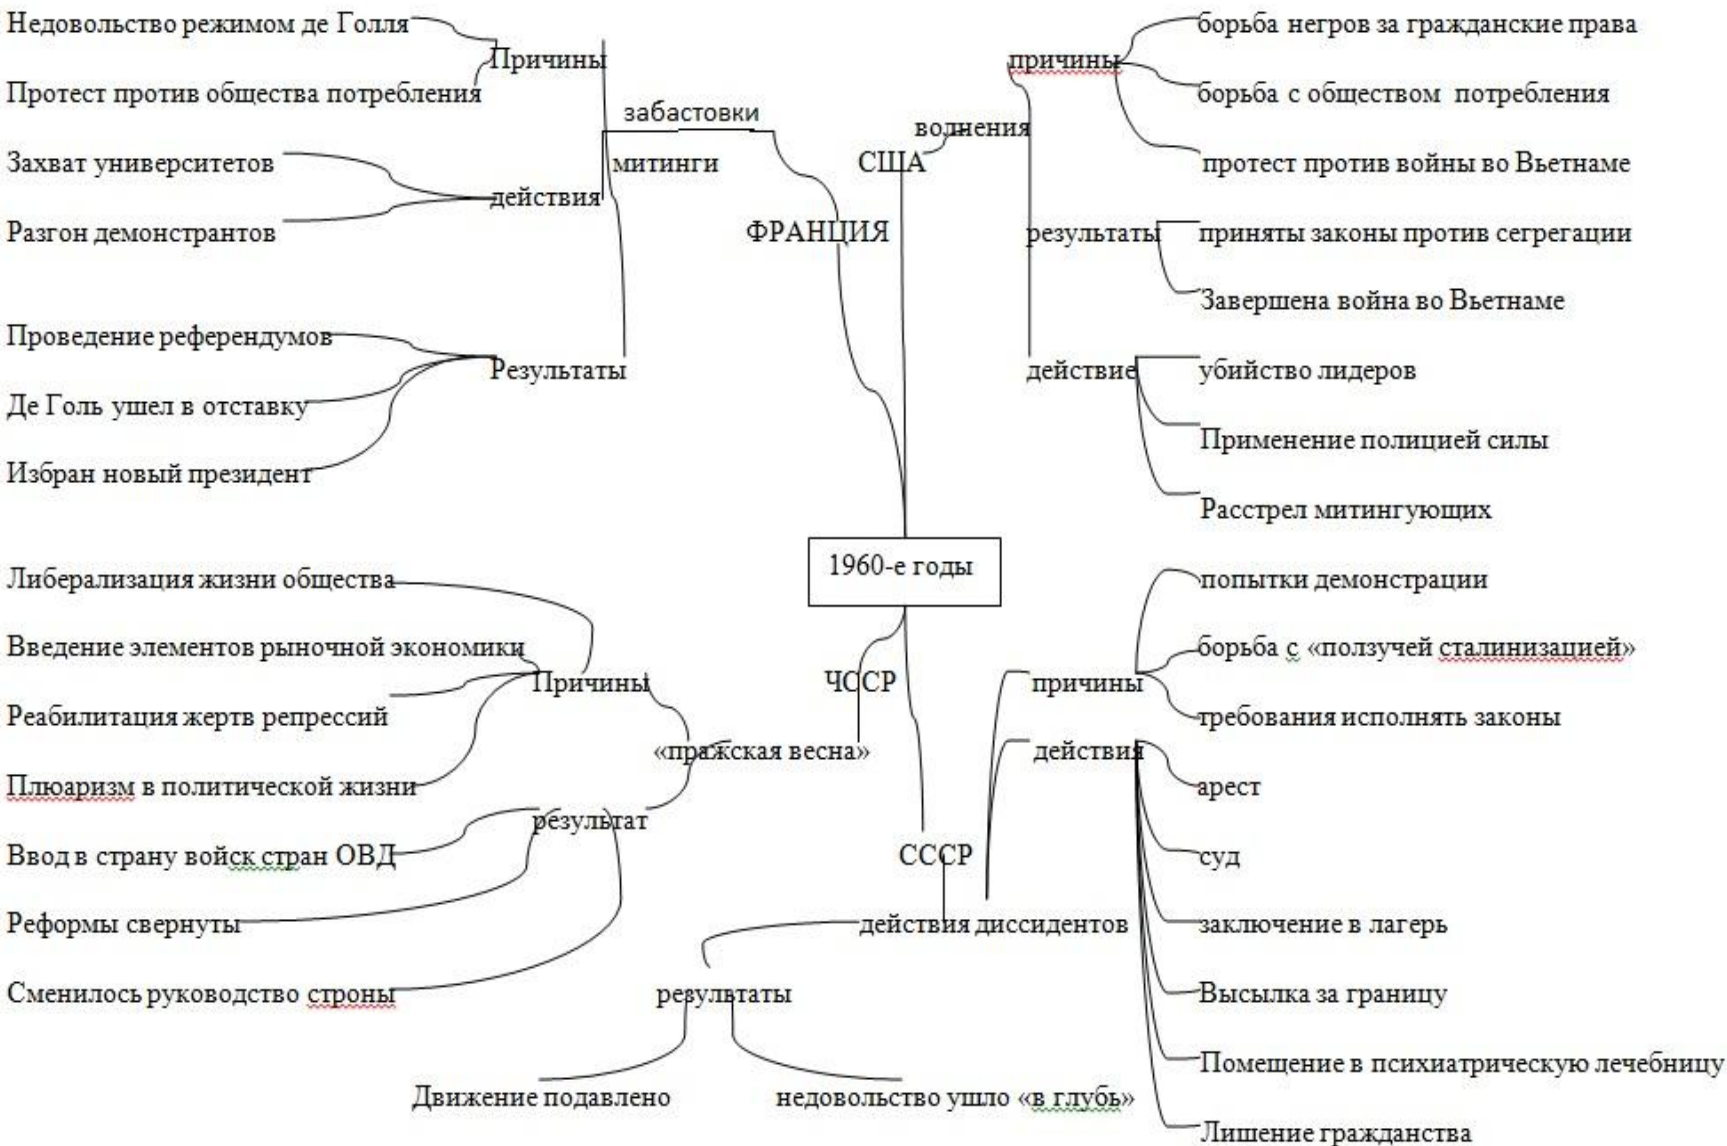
Недовольство режимом де Голля

Причины

Протест против общества потребления

забастовки

Захват университетов

митинги

действия

Разгон демонстрантов

ФРАНЦИЯ

Проведение референдумов

Результаты

Де Голь ушел в отставку

Избран новый президент

США

волнения

причины

борьба негров за гражданские права

борьба с обществом потребления

протест против войны во Вьетнаме

результаты

приняты законы против сегрегации

Завершена война во Вьетнаме

действие

убийство лидеров

Применение полицией силы

Расстрел митингующих

1960-е годы

Либерализация жизни общества

Введение элементов рыночной экономики

Причины

Реабилитация жертв репрессий

ЧССР

«пражская весна»

Плюаризм в политической жизни

результат

Ввод в страну войск стран ОВД

Реформы свернуты

Сменилось руководство строны

попытки демонстрации

борьба с «ползучей сталинизацией»

причины

требования исполнять законы

действия

арест

СССР

суд

действия диссидентов

заключение в лагерь

результаты

Высылка за границу

Помещение в психиатрическую лечебницу

Движение подавлено

недовольство ушло «в глубь»

Лишение гражданства